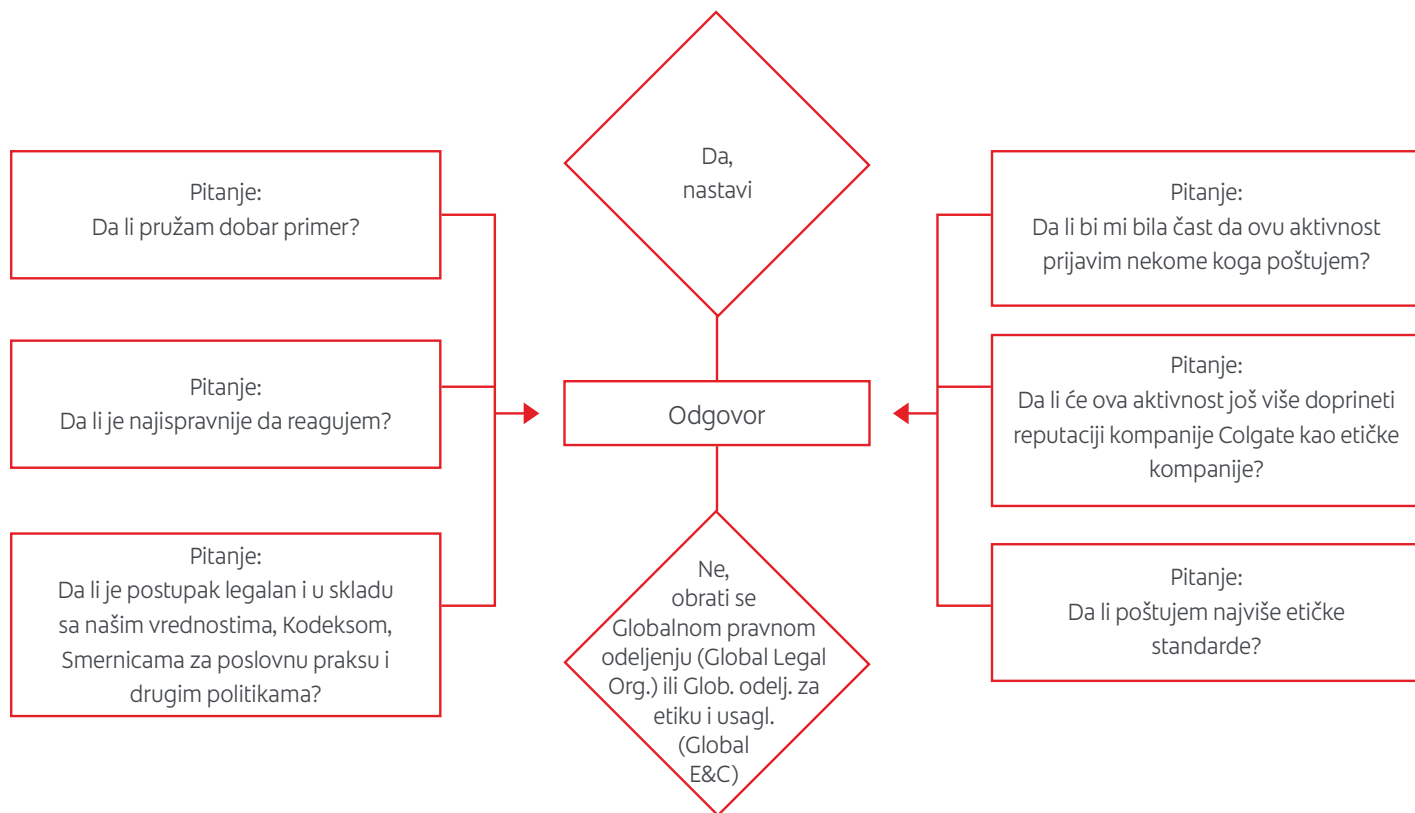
Da, nastavi

Pitanje:
Da li pružam dobar primer?

Pitanje:
Da li je najispravnije da reagujem?

Pitanje:
Da li je postupak legalan i u skladu sa našim vrednostima, Kodeksom, Smernicama za poslovnu praksu i drugim politikama?

Odgovor

Pitanje:
Da li bi mi bila čast da ovu aktivnost prijavim nekome koga poštujem?

Pitanje:
Da li će ova aktivnost još više doprineti reputaciji kompanije Colgate kao etičke kompanije?

Pitanje:
Da li poštujem najviše etičke standarde?

Ne, obrati se Globalnom pravnom odeljenju (Global Legal Org.) ili Glob. odelj. za etiku i usagl. (Global E&C)